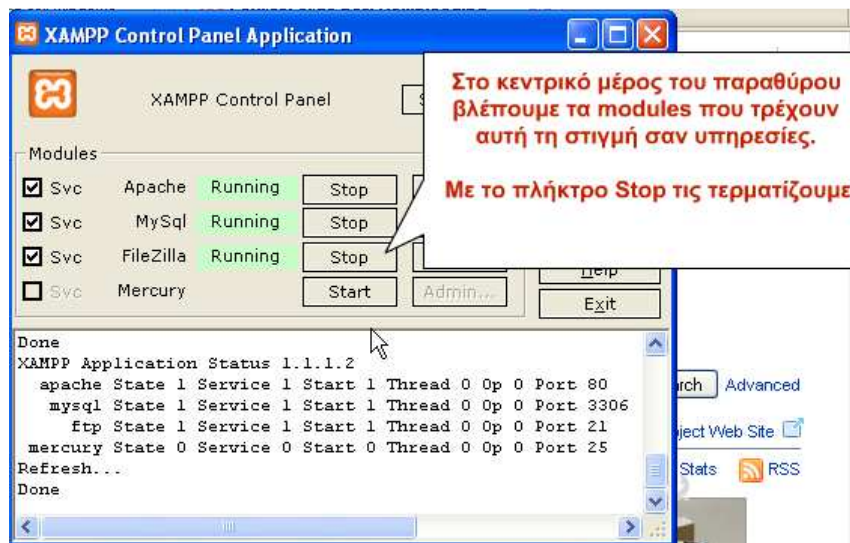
XAMPP Control Panel Application

XAMPP Control Panel

Στο κεντρικό μέρος του παραθύρου βλέπουμε τα modules που τρέχουν αυτή τη στιγμή σαν υπηρεσίες.

Με το πλήκτρο Stop τις τερματίζουμε

Modules

Svc Apache Running Stop
Svc MySql Running Stop
Svc FileZilla Running Stop
Svc Mercury Start Admin...

Help
Exit

Done
XAMPP Application Status 1.1.1.2
apache State 1 Service 1 Start 1 Thread 0 Op 0 Port 80
mysql State 1 Service 1 Start 1 Thread 0 Op 0 Port 3306
ftp State 1 Service 1 Start 1 Thread 0 Op 0 Port 21
mercury State 0 Service 0 Start 0 Thread 0 Op 0 Port 25
Refresh...
Done

rch Advanced
ject Web Site
Stats RSS